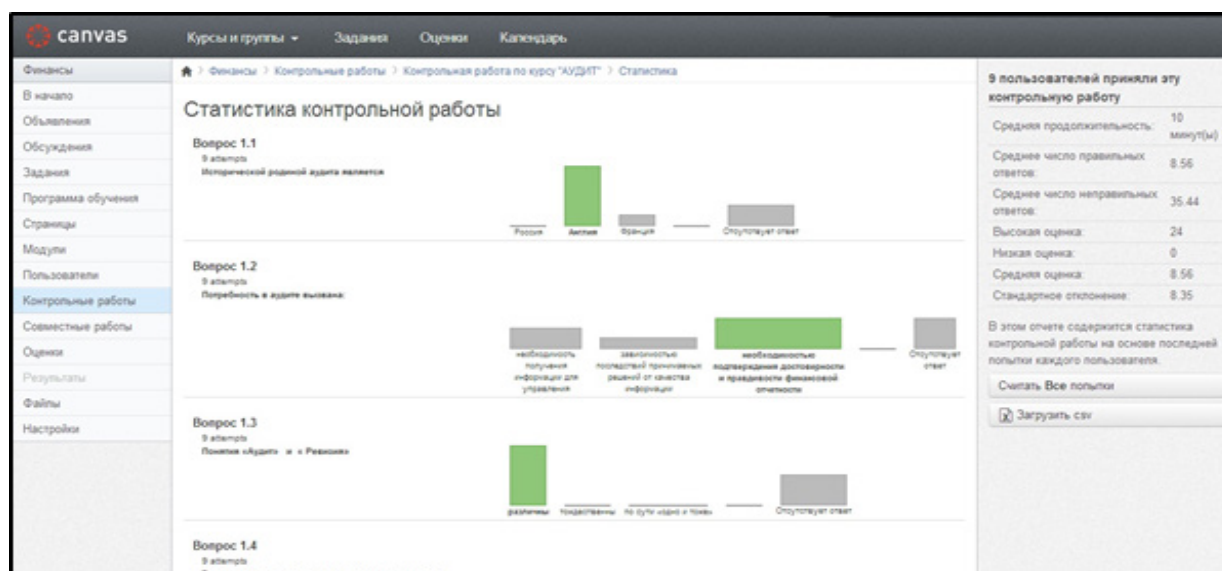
canvas

Курсы и группы ▾ Задания Оценки Календарь

Финансы
В начало
Объявления
Обсуждения
Задания
Программа обучения
Страницы
Модули
Пользователи
Контрольные работы
Совместные работы
Оценки
Результаты
Файлы
Настройки

Финансы > Контрольные работы > Контрольная работа по курсу "АУДИТ" > Статистика

Статистика контрольной работы

Вопрос 1.1
9 attempts
Исторической родиной аудита является

Россия Англия Франция Отсутствует ответ

Вопрос 1.2
9 attempts
Потребность в аудите вызвана:

необходимость получения информации для управления
зависимостью последствий принимаемых решений от качества информации
необходимостью подтверждения достоверности и правдивости финансовой отчетности
Отсутствует ответ

Вопрос 1.3
9 attempts
Понятия «Аудит» и « Ревизия»

различны тождественны по сути «одно и тоже» Отсутствует ответ

Вопрос 1.4
9 attempts

9 пользователей приняли эту контрольную работу

| | |
|---|---|
| Средняя продолжительность: | 10 минут(ы) |
| Среднее число правильных ответов: | 8.56 |
| Среднее число неправильных ответов: | 35.44 |
| Высокая оценка: | 24 |
| Низкая оценка: | 0 |
| Средняя оценка: | 8.56 |
| Стандартное отклонение: | 8.35 |

В этом отчете содержится статистика контрольной работы на основе последней попытки каждого пользователя.

Считать Все попытки

Загрузить csv